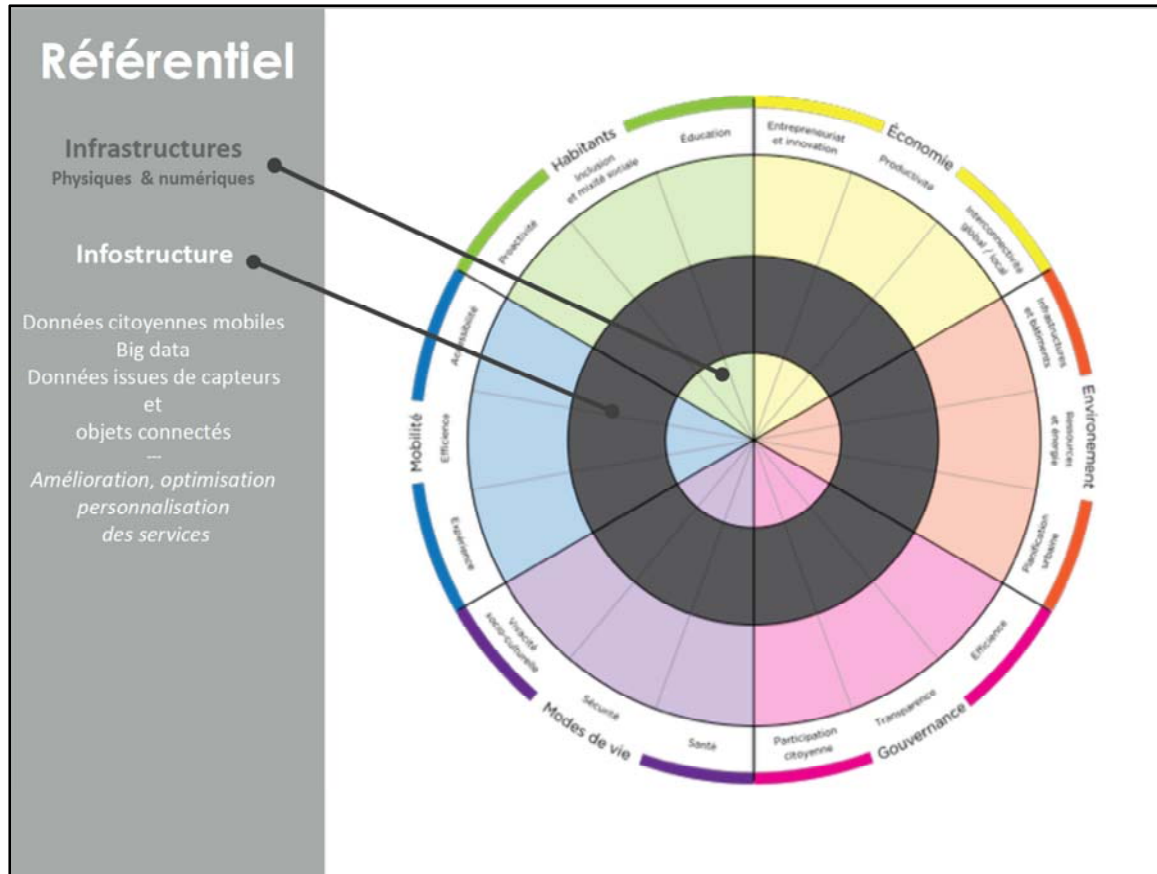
Référentiel

Infrastructures
Physiques & numériques

Infostructure

Données citoyennes mobiles
Big data
Données issues de capteurs
et
objets connectés
---
*Amélioration, optimisation personnalisation des services*

Habitants
Éducation
Inclusion et mixité sociale
Proactivité

Économie
Entrepreneuriat et innovation
Productivité
Interconnectivité global / local

Environnement
Infrastructures et bâtiments
Ressources et énergie
Planification urbaine

Gouvernance
Efficience
Transparence
Participation citoyenne

Modes de vie
Santé
Sécurité
Vivacité socio-culturelle

Mobilité
Accessibilité
Efficience
Expérience